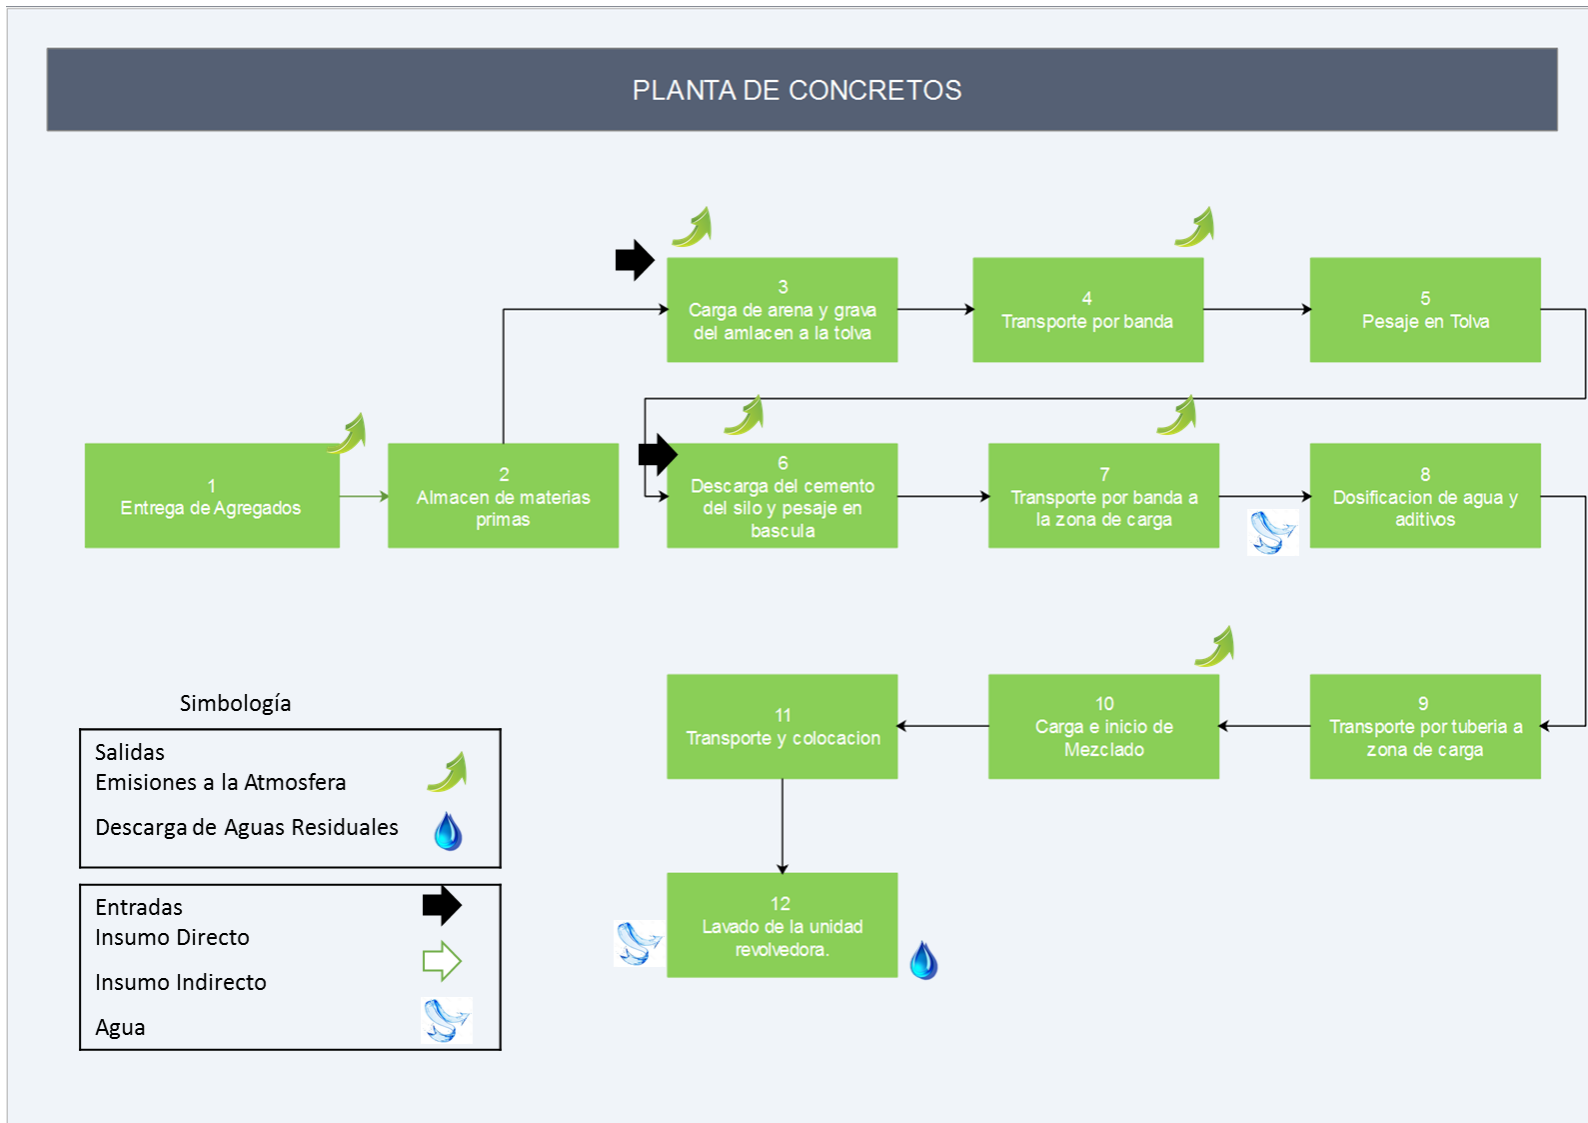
PLANTA DE CONCRETOS

3
Carga de arena y grava del amlacen a la tolva

4
Transporte por banda

5
Pesaje en Tolva

1
Entrega de Agregados

2
Almacen de materias primas

6
Descarga del cemento del silo y pesaje en bascula

7
Transporte por banda a la zona de carga

8
Dosificacion de agua y aditivos

11
Transporte y colocacion

10
Carga e inicio de Mezclado

9
Transporte por tuberia a zona de carga

12
Lavado de la unidad revolvedora.

Simbología

Salidas
Emisiones a la Atmosfera

Descarga de Aguas Residuales

Entradas
Insumo Directo

Insumo Indirecto

Agua